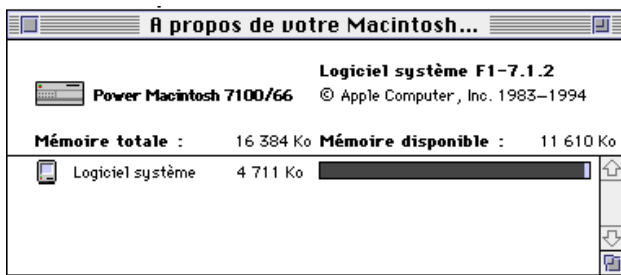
A propos de votre Macintosh...

Power Macintosh 7100/66

Logiciel système F1-7.1.2
© Apple Computer, Inc. 1983–1994

Mémoire totale : 16 384 Ko Mémoire disponible : 11 610 Ko

Logiciel système 4 711 Ko